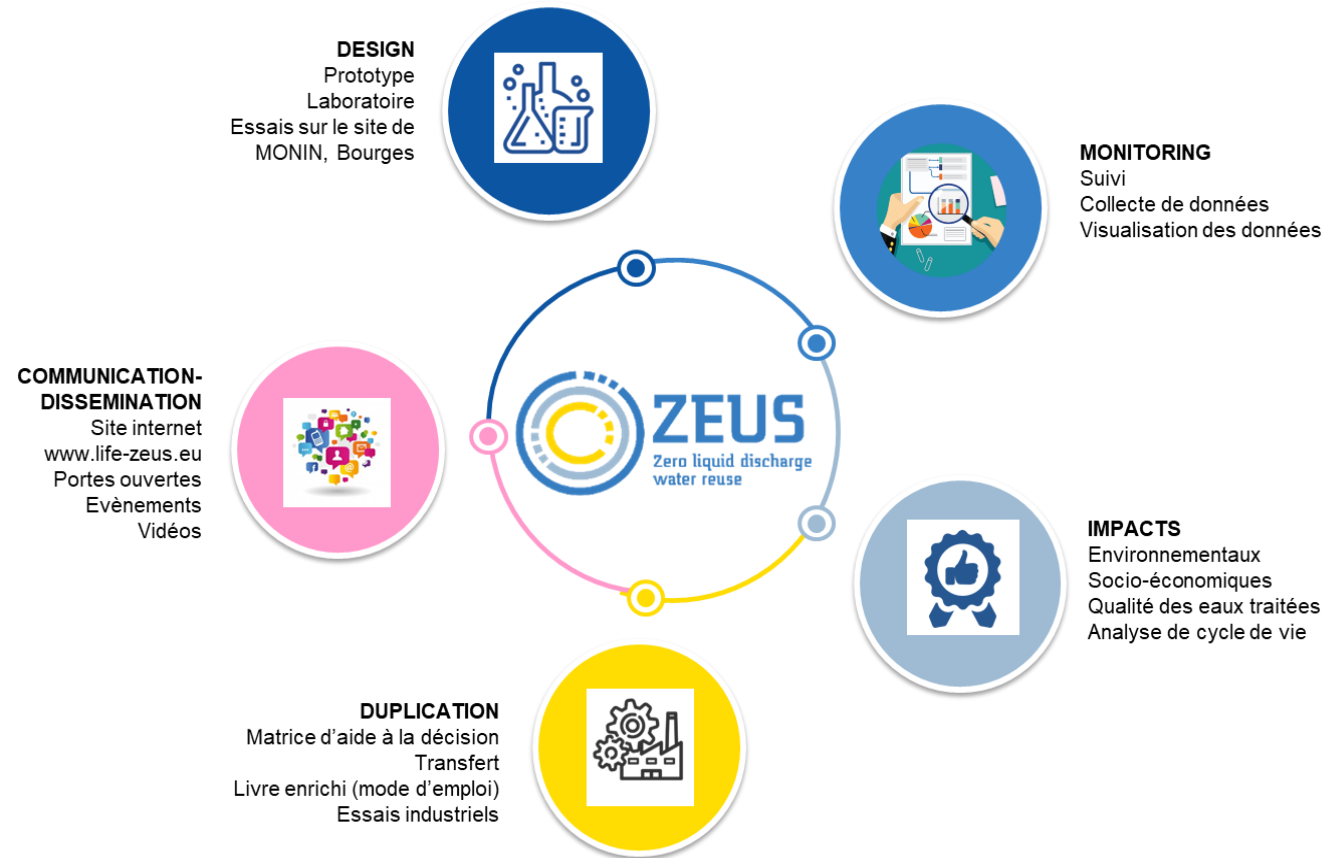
DESIGN
Prototype
Laboratoire
Essais sur le site de MONIN, Bourges

MONITORING
Suivi
Collecte de données
Visualisation des données

COMMUNICATION-DISSEMINATION
Site internet
www.life-zeus.eu
Portes ouvertes
Evènements
Vidéos

ZEUS
Zero liquid discharge
water reuse

IMPACTS
Environnementaux
Socio-économiques
Qualité des eaux traitées
Analyse de cycle de vie

DUPLICATION
Matrice d'aide à la décision
Transfert
Livre enrichi (mode d'emploi)
Essais industriels